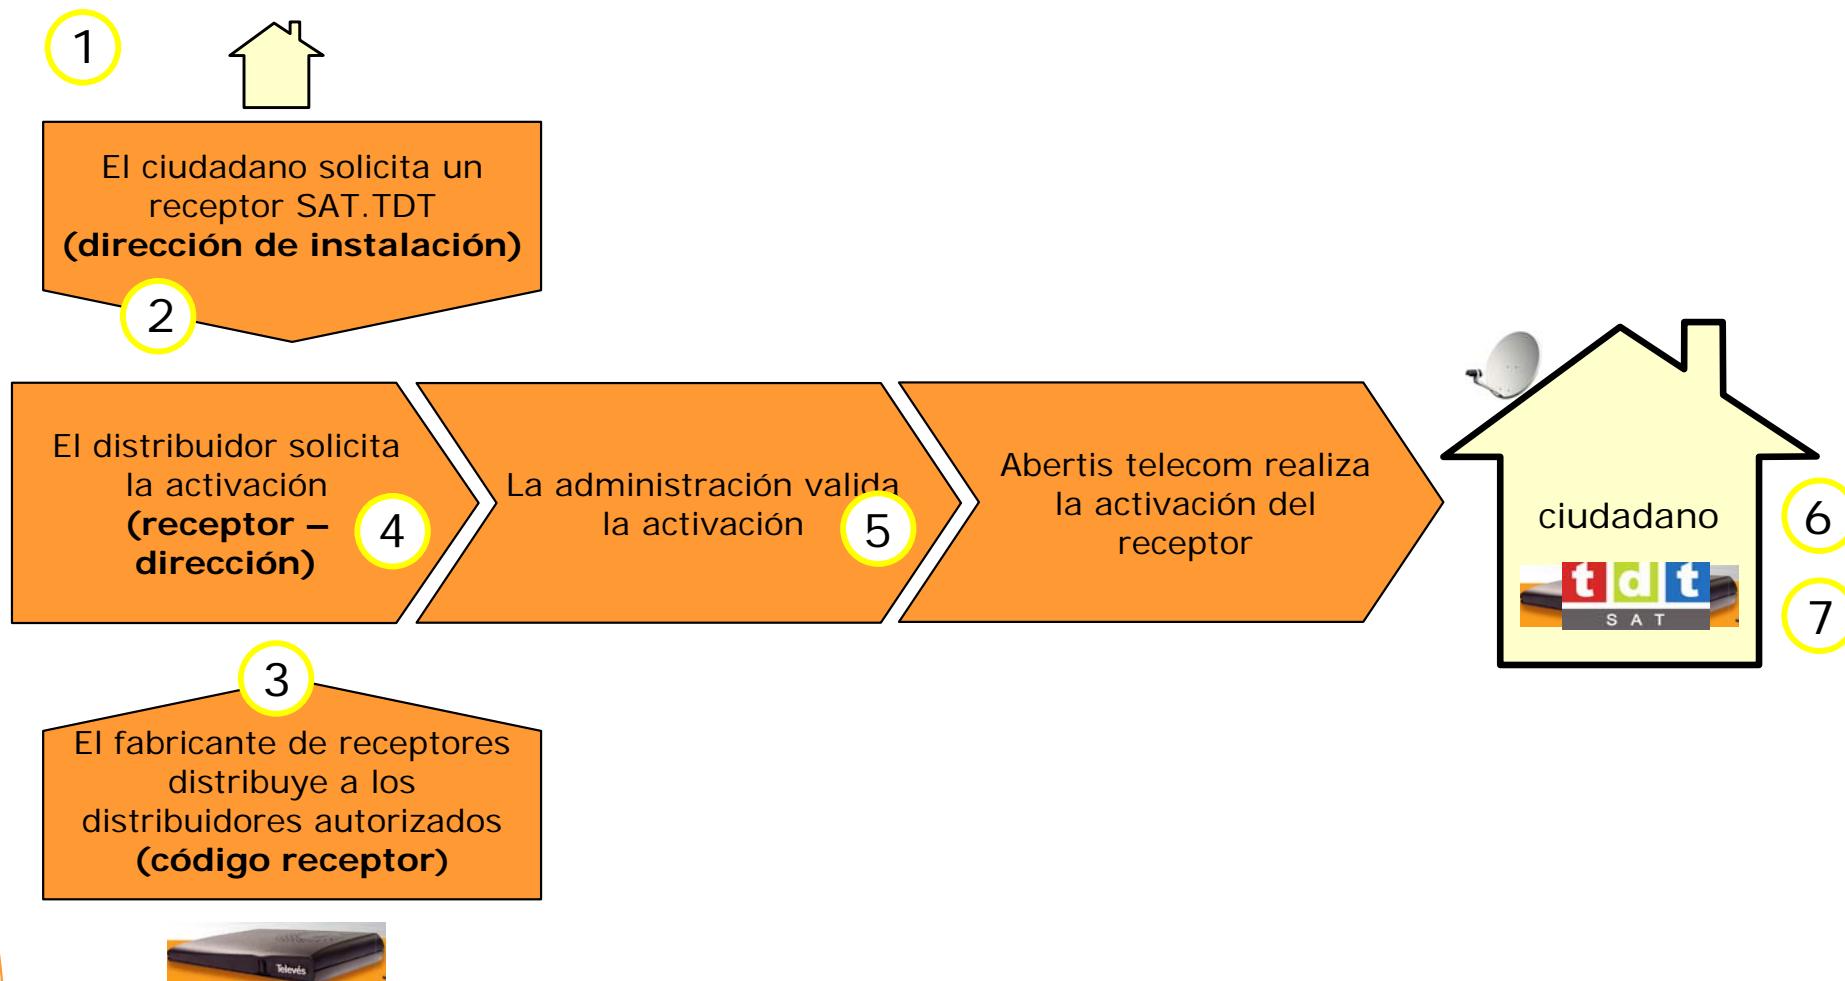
1

El ciudadano solicita un receptor SAT.TDT **(dirección de instalación)**

2

El distribuidor solicita la activación **(receptor – dirección)**

4

La administración valida la activación

5

Abertis telecom realiza la activación del receptor

ciudadano

tdt
SAT

6

7

3

El fabricante de receptores distribuye a los distribuidores autorizados **(código receptor)**

Televés